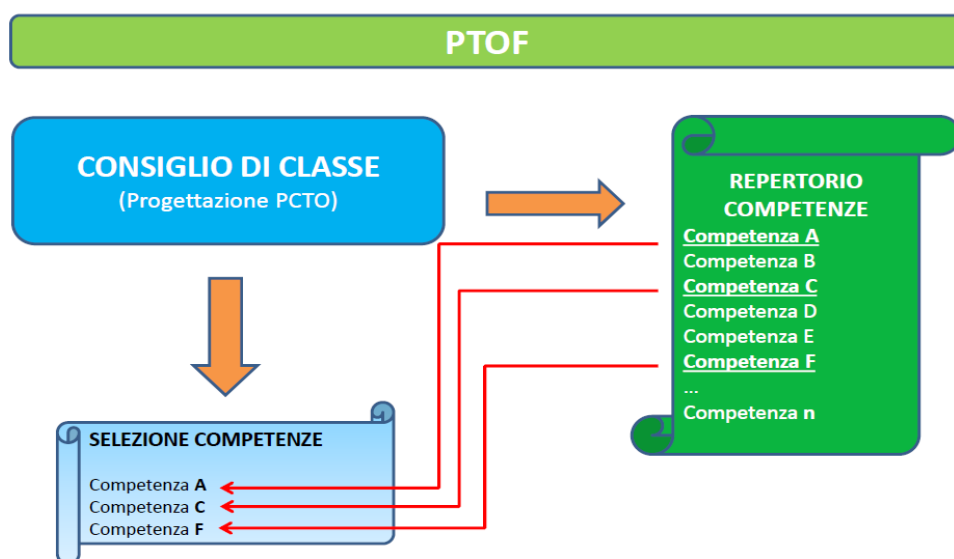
PTOF

CONSIGLIO DI CLASSE
(Progettazione PCTO)

REPERTORIO COMPETENZE
Competenza A
Competenza B
Competenza C
Competenza D
Competenza E
Competenza F
...
Competenza n

SELEZIONE COMPETENZE

Competenza A
Competenza C
Competenza F